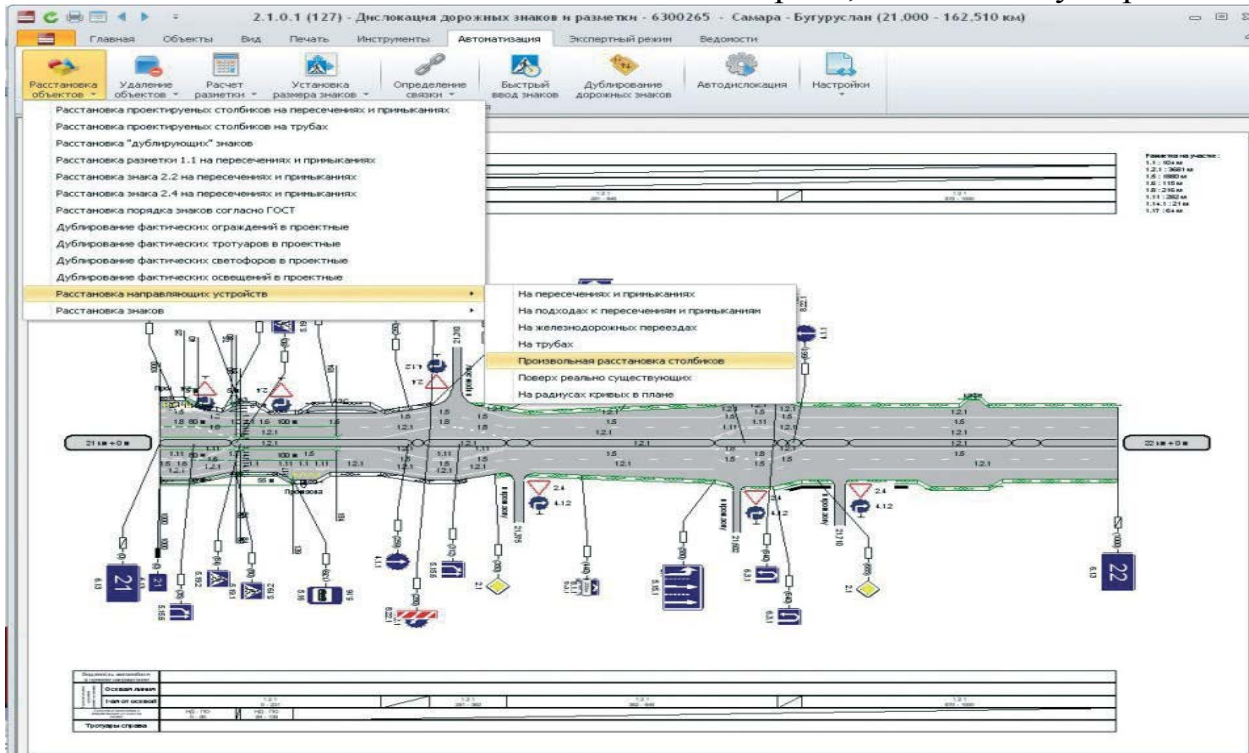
2.1.0.1 (127) - Дислокация дорожных знаков и разметки - 6300265 - Самара - Бугуруслан (21,000 - 162,510 км)

Главная Объекты Вид Печать Инструменты Автоматизация Экспертный режим Ведомости

Расстановка объектов Удаление объектов Расчет разметки Установка размера знаков Определение связки Быстрый ввод знаков Дублирование дорожных знаков Автодислокация Настройки

Расстановка проектируемых столбиков на пересечениях и примыканиях
Расстановка проектируемых столбиков на трубах
Расстановка "дублирующих" знаков
Расстановка разметки 1.1 на пересечениях и примыканиях
Расстановка знака 2.2 на пересечениях и примыканиях
Расстановка знака 2.4 на пересечениях и примыканиях
Расстановка порядка знаков согласно ГОСТ
Дублирование фактических ограждений в проектные
Дублирование фактических тротуаров в проектные
Дублирование фактических светофоров в проектные
Дублирование фактических освещений в проектные
Расстановка направляющих устройств
Расстановка знаков

На пересечениях и примыканиях
На подходах к пересечениям и примыканиям
На железнодорожных переездах
На трубах
Произвольная расстановка столбиков
Поверх реально существующих
На радиусах кривых в плане

21 км + 0 м
22 км + 0 м

1.5 1.2.1 1.11 1.6 1.1 2.4 4.1.2 2.1 5.15.1 6.13 21 22 5.16 5.19.1 5.19.2 6.3.1 8.22.1

Осевая линия
Тротуары справа
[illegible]